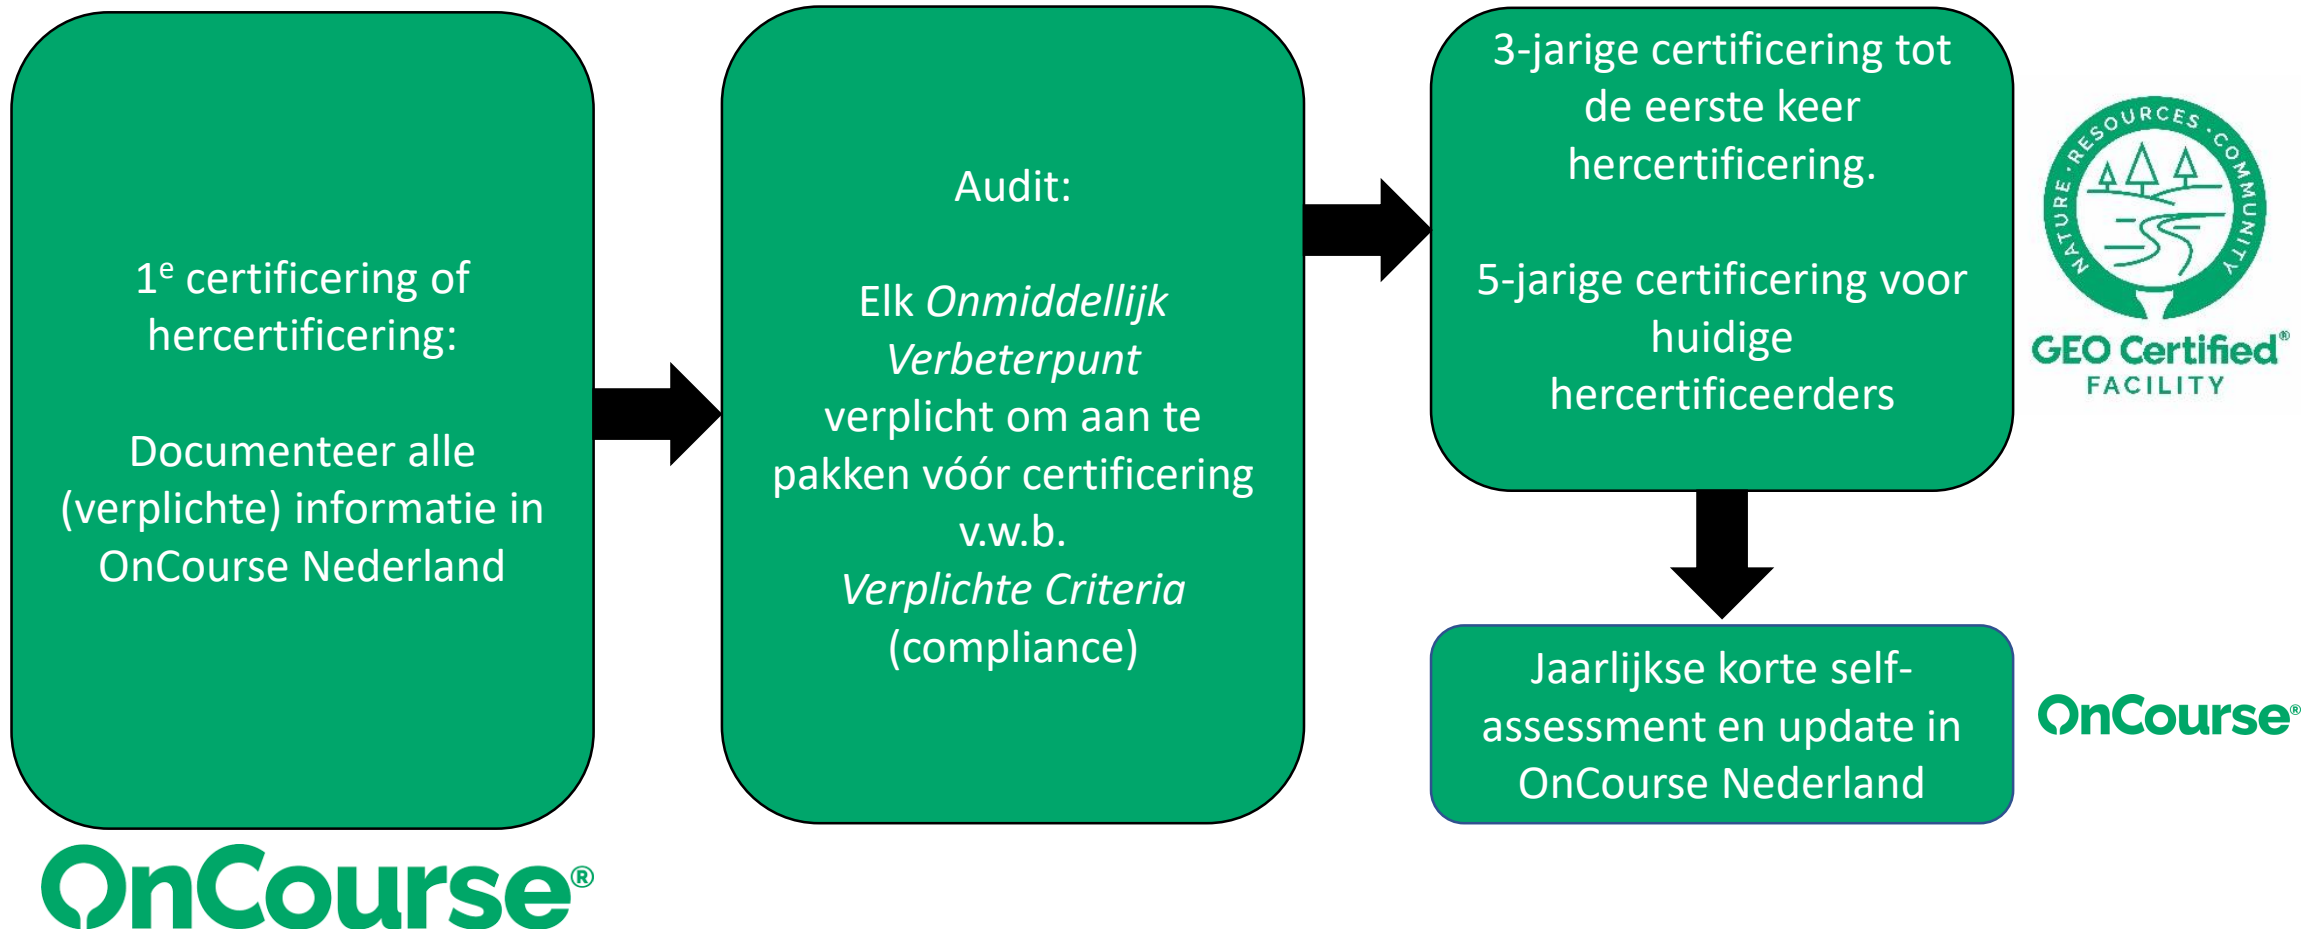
1$^e$ certificering of hercertificering:

Documenteer alle (verplichte) informatie in OnCourse Nederland

OnCourse®

Audit:

Elk *Onmiddellijk Verbeterpunt* verplicht om aan te pakken vóór certificering v.w.b. *Verplichte Criteria* (compliance)

3-jarige certificering tot de eerste keer hercertificering.

5-jarige certificering voor huidige hercertificeerders

NATURE · RESOURCES · COMMUNITY

GEO Certified®
FACILITY

Jaarlijkse korte self-assessment en update in OnCourse Nederland

OnCourse®